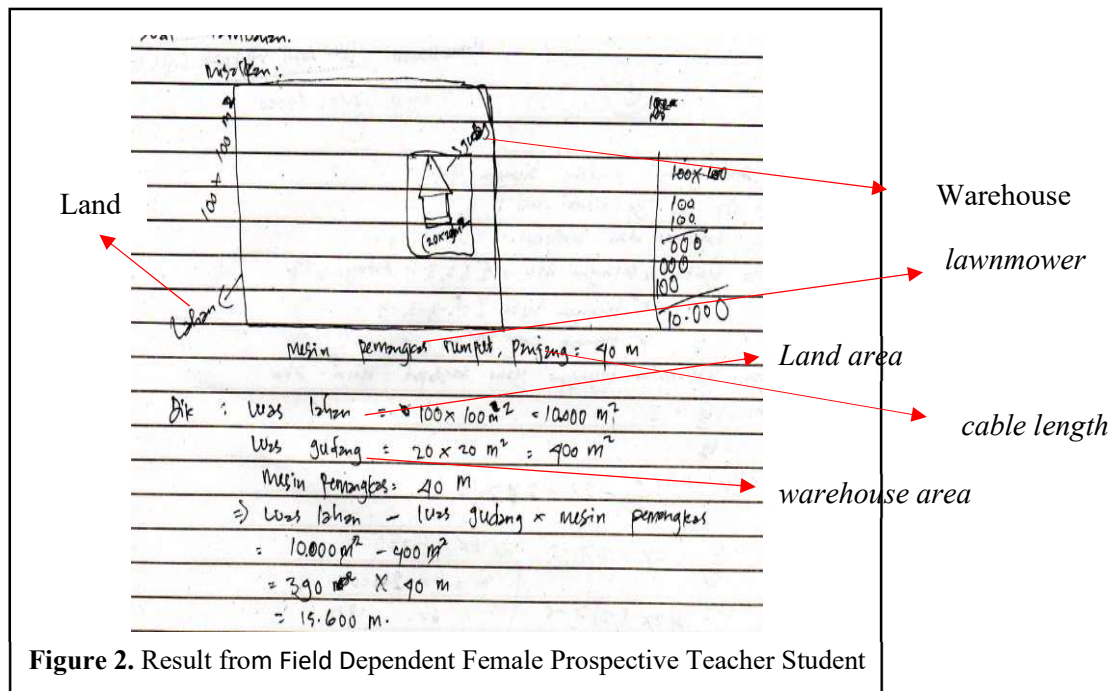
soal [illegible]

Misalkan:

$100 \times 100\ m^2$

gudang

$20 \times 20\ m^2$

Lahan

$100 \times 100$
100
100
000
000
100
10.000

Mesin pemangkas rumput, panjang : 40 m

Dik : Luas lahan = $100 \times 100\ m^2$ = $10.000\ m^2$
Luas gudang = $20 \times 20\ m^2$ = $400\ m^2$
Mesin pemangkas = 40 m
=> Luas lahan − luas gudang × mesin pemangkas
= $10.000\ m^2 - 400\ m^2$
= $390 \times 40$ m
= 15.600 m.

Land

Warehouse

lawnmower

Land area

cable length

warehouse area

**Figure 2.** Result from Field Dependent Female Prospective Teacher Student